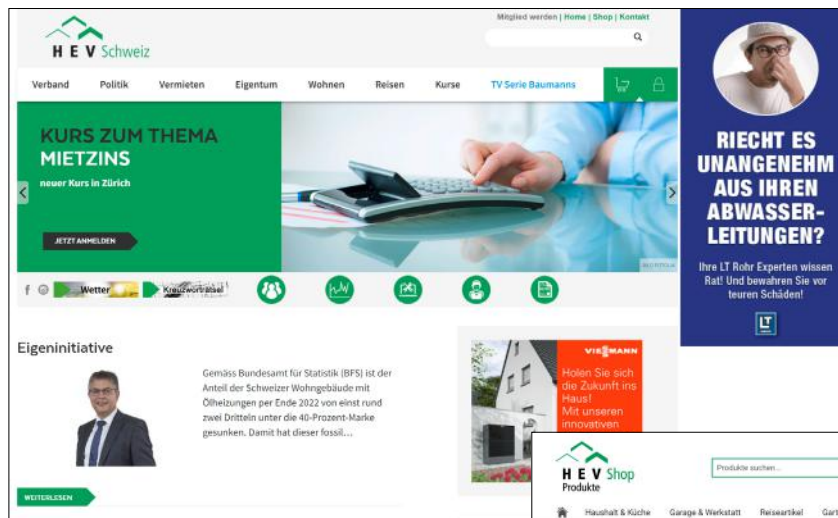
H E V Schweiz

Mitglied werden | Home | Shop | Kontakt

Verband Politik Vermieten Eigentum Wohnen Reisen Kurse TV Serie Baumanns

KURS ZUM THEMA MIETZINS

neuer Kurs in Zürich

JETZT ANMELDEN

Wetter Kreuzworträtsel

Eigeninitiative

Gemäss Bundesamt für Statistik (BFS) ist der Anteil der Schweizer Wohngebäude mit Ölheizungen per Ende 2022 von einst rund zwei Dritteln unter die 40-Prozent-Marke gesunken. Damit hat dieser fossil...

WEITERLESEN

VIESMANN

Holen Sie sich die Zukunft ins Haus! Mit unseren innovativen

RIECHT ES UNANGENEHM AUS IHREN ABWASSER-LEITUNGEN?

Ihre LT Rohr Experten wissen Rat! Und bewahren Sie vor teuren Schäden!

LT

H E V Shop Produkte

Produkte suchen...

Haushalt & Küche Garage & Werkstatt Reiseartikel Gart